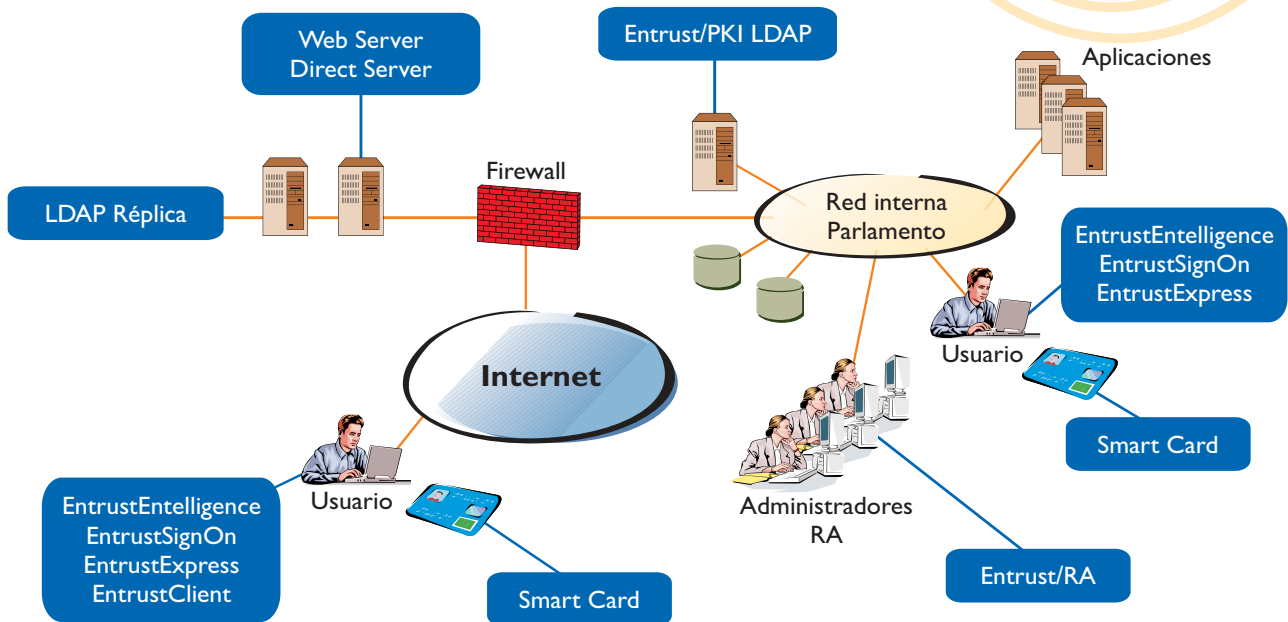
Web Server
Direct Server

Entrust/PKI LDAP

Aplicaciones

LDAP Réplica

Firewall

Red interna
Parlamento

EntrustEntelligence
EntrustSignOn
EntrustExpress

Usuario

Internet

Smart Card

Usuario

EntrustEntelligence
EntrustSignOn
EntrustExpress
EntrustClient

Administradores
RA

Smart Card

Entrust/RA